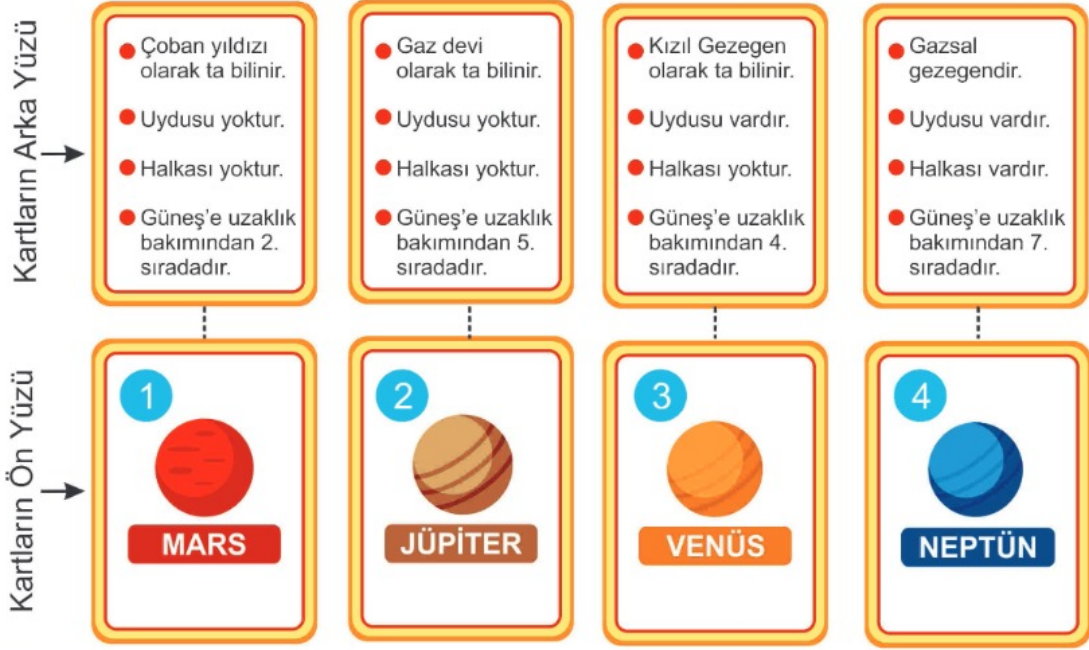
Kartların Arka Yüzü

Çoban yıldızı olarak ta bilinir.
Uydusu yoktur.
Halkası yoktur.
Güneş'e uzaklık bakımından 2. sıradadır.

Gaz devi olarak ta bilinir.
Uydusu yoktur.
Halkası yoktur.
Güneş'e uzaklık bakımından 5. sıradadır.

Kızıl Gezegen olarak ta bilinir.
Uydusu vardır.
Halkası yoktur.
Güneş'e uzaklık bakımından 4. sıradadır.

Gazsal gezegendir.
Uydusu vardır.
Halkası vardır.
Güneş'e uzaklık bakımından 7. sıradadır.

Kartların Ön Yüzü

1
MARS

2
JÜPİTER

3
VENÜS

4
NEPTÜN